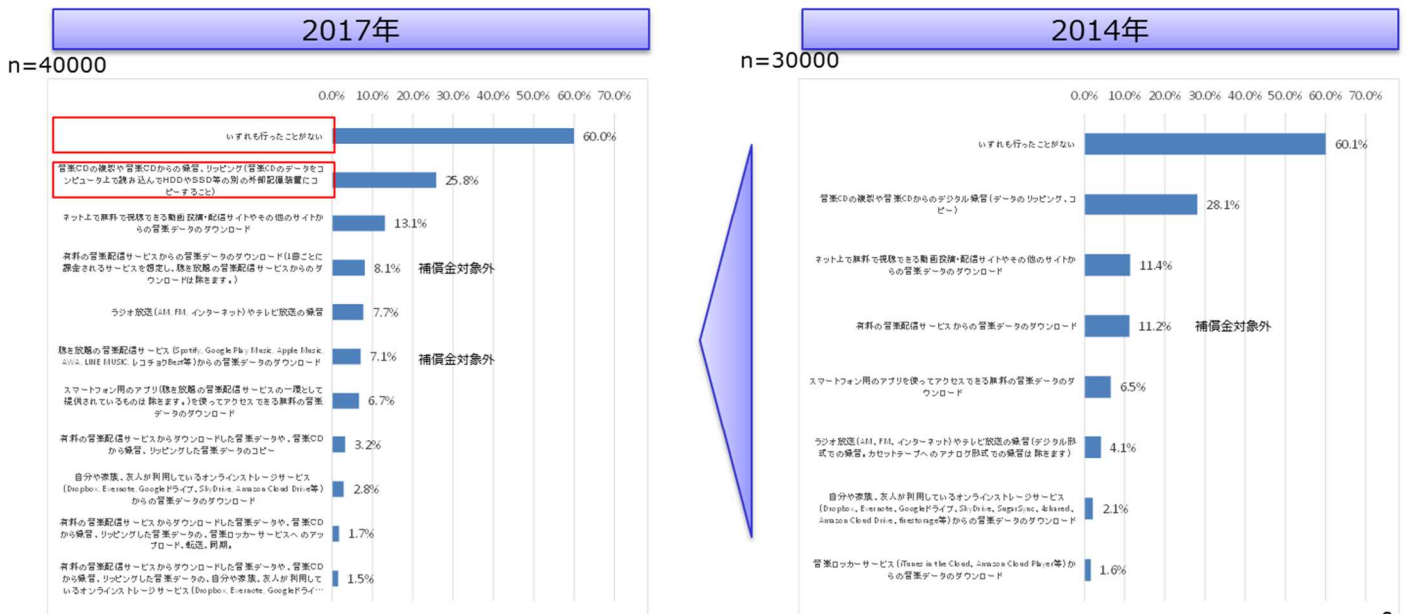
2017年

n=40000

0.0% 10.0% 20.0% 30.0% 40.0% 50.0% 60.0% 70.0%

いずれも行ったことがない 60.0%

音楽CDの複製や音楽CDからの録音、リッピング（音楽CDのデータをコンピュータ上で読み込んでHDDやSSD等の別の外部記録装置にコピーすること） 25.8%

ネット上で無料で視聴できる動画投稿・配信サイトやその他のサイトからの音楽データのダウンロード 13.1%

有料の音楽配信サービスからの音楽データのダウンロード（1曲ごとに課金されるサービスを想定し、聴き放題の音楽配信サービスからのダウンロードは除きます。） 8.1% 補償金対象外

ラジオ放送（AM、FM、インターネット）やテレビ放送の録音 7.7%

聴き放題の音楽配信サービス（Spotify、Google Play Music、Apple Music、AWA、LINE MUSIC、レコチョクBest等）からの音楽データのダウンロード 7.1% 補償金対象外

スマートフォン用のアプリ（聴き放題の音楽配信サービスの一環として提供されているものは除きます。）を使ってアクセスできる無料の音楽データのダウンロード 6.7%

有料の音楽配信サービスからダウンロードした音楽データや、音楽CDから録音、リッピングした音楽データのコピー 3.2%

自分や家族、友人が利用しているオンラインストレージサービス（Dropbox、Evernote、Googleドライブ、SkyDrive、Amazon Cloud Drive等）からの音楽データのダウンロード 2.8%

有料の音楽配信サービスからダウンロードした音楽データや、音楽CDから録音、リッピングした音楽データの、音楽ロッカーサービスへのアップロード、転送、同期。 1.7%

有料の音楽配信サービスからダウンロードした音楽データや、音楽CDから録音、リッピングした音楽データの、自分や家族、友人が利用しているオンラインストレージサービス（Dropbox、Evernote、Googleドライ… 1.5%

2014年

n=30000

0.0% 10.0% 20.0% 30.0% 40.0% 50.0% 60.0% 70.0%

いずれも行ったことがない 60.1%

音楽CDの複製や音楽CDからのデジタル録音（データのリッピング、コピー） 28.1%

ネット上で無料で視聴できる動画投稿・配信サイトやその他のサイトからの音楽データのダウンロード 11.4%

有料の音楽配信サービスからの音楽データのダウンロード 11.2% 補償金対象外

スマートフォン用のアプリを使ってアクセスできる無料の音楽データのダウンロード 6.5%

ラジオ放送（AM、FM、インターネット）やテレビ放送の録音（デジタル形式での録音。カセットテープへのアナログ形式での録音は除きます） 4.1%

自分や家族、友人が利用しているオンラインストレージサービス（Dropbox、Evernote、Googleドライブ、SkyDrive、SugarSync、4shared、Amazon Cloud Drive、firestorage等）からの音楽データのダウンロード 2.1%

音楽ロッカーサービス（iTunes in the Cloud、Amazon Cloud Player等）からの音楽データのダウンロード 1.6%